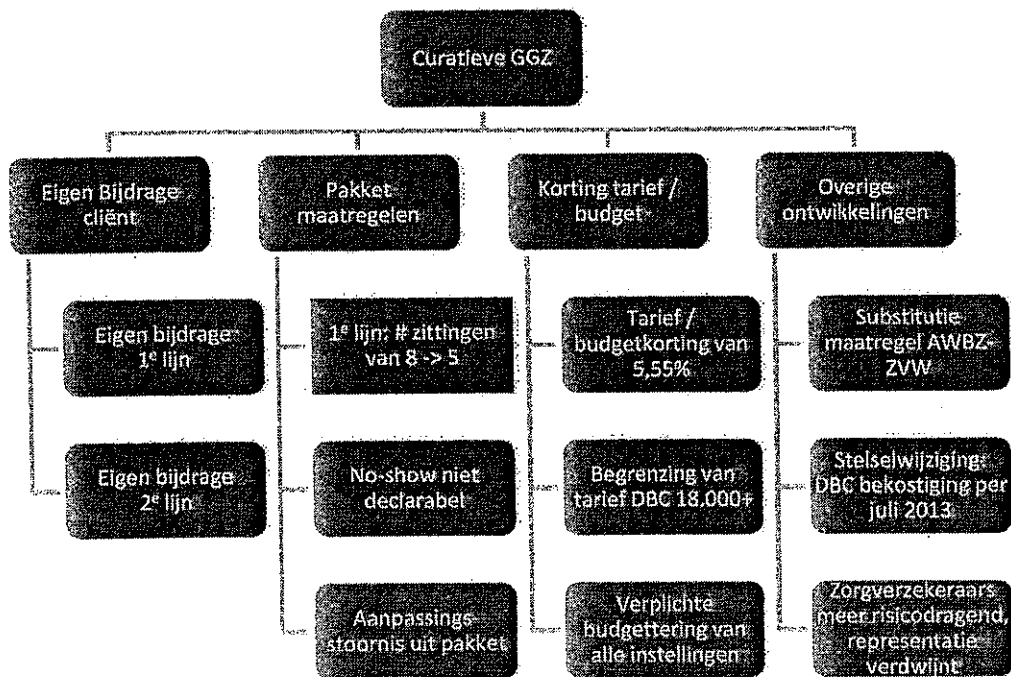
Curatieve GGZ

Eigen Bijdrage cliënt

Eigen bijdrage 1$^e$ lijn

Eigen bijdrage 2$^e$ lijn

Pakket maatregelen

1$^e$ lijn: # zittingen van 8 -> 5

No-show niet declarabel

Aanpassings-stoornis uit pakket

Korting tarief / budget

Tarief / budgetkorting van 5,55%

Begrenzing van tarief DBC 18.000+

Verplichte budgettering van alle instellingen

Overige ontwikkelingen

Substitutie maatregel AWBZ-ZVW

Stelselwijziging: DBC bekostiging per juli 2013

Zorgverzekeraars meer risicodragend, representatie verdwijnt